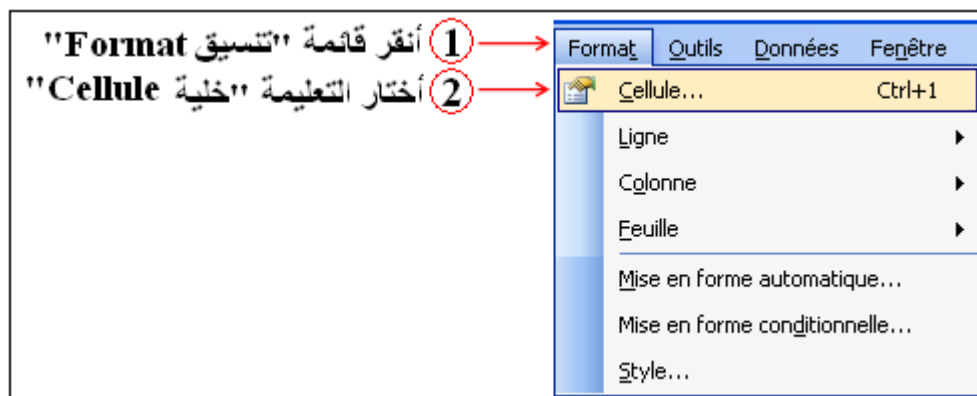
1 أنقر قائمة "تنسيق Format"
2 أختار التعليمة "خلية Cellule"

Format Outils Données Fenêtre
Cellule... Ctrl+1
Ligne
Colonne
Feuille
Mise en forme automatique...
Mise en forme conditionnelle...
Style...